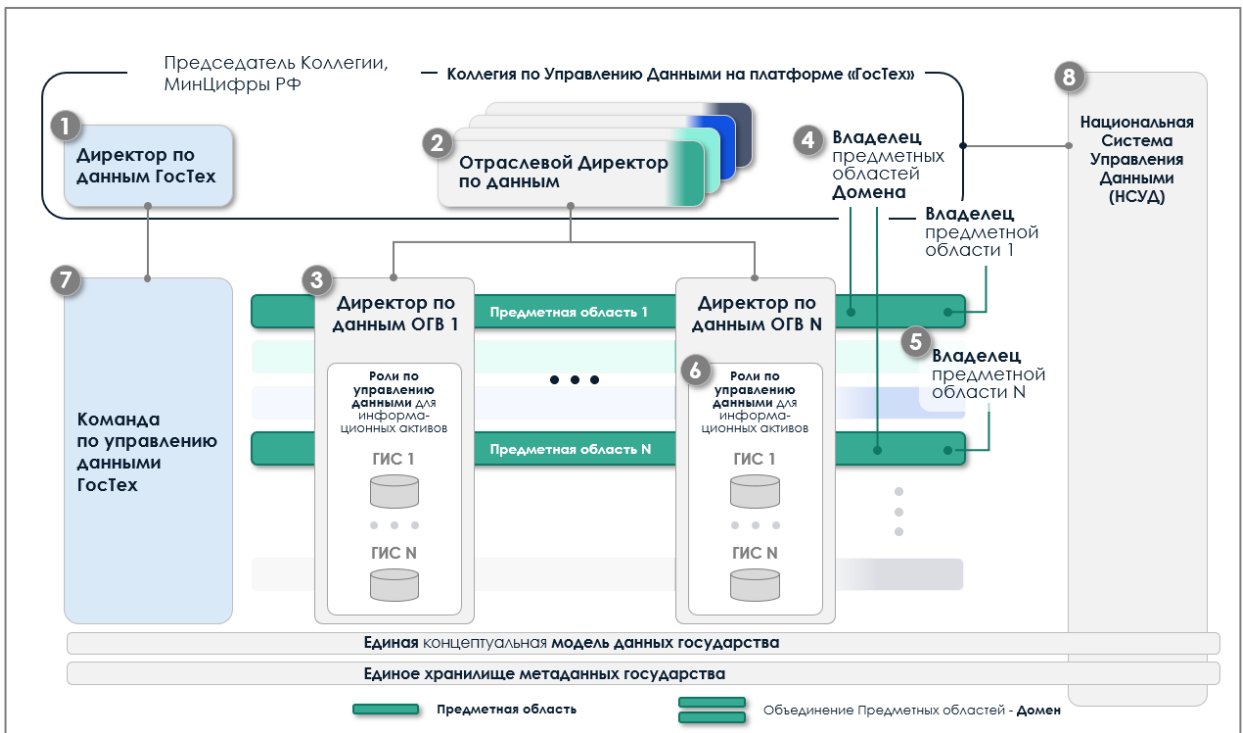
Председатель Коллегии, МинЦифры РФ

Коллегия по Управлению Данными на платформе «ГосТех»

1
Директор по данным ГосТех

2
Отраслевой Директор по данным

4
Владелец предметных областей Домена

Владелец предметной области 1

8
Национальная Система Управления Данными (НСУД)

7
Команда по управлению данными ГосТех

3
Директор по данным ОГВ 1

Предметная область 1

Директор по данным ОГВ N

5
Владелец предметной области N

Роли по управлению данными для информационных активов

ГИС 1

ГИС N

6
Роли по управлению данными для информационных активов

ГИС 1

ГИС N

Предметная область N

Единая концептуальная модель данных государства

Единое хранилище метаданных государства

Предметная область

Объединение Предметных областей - Домен